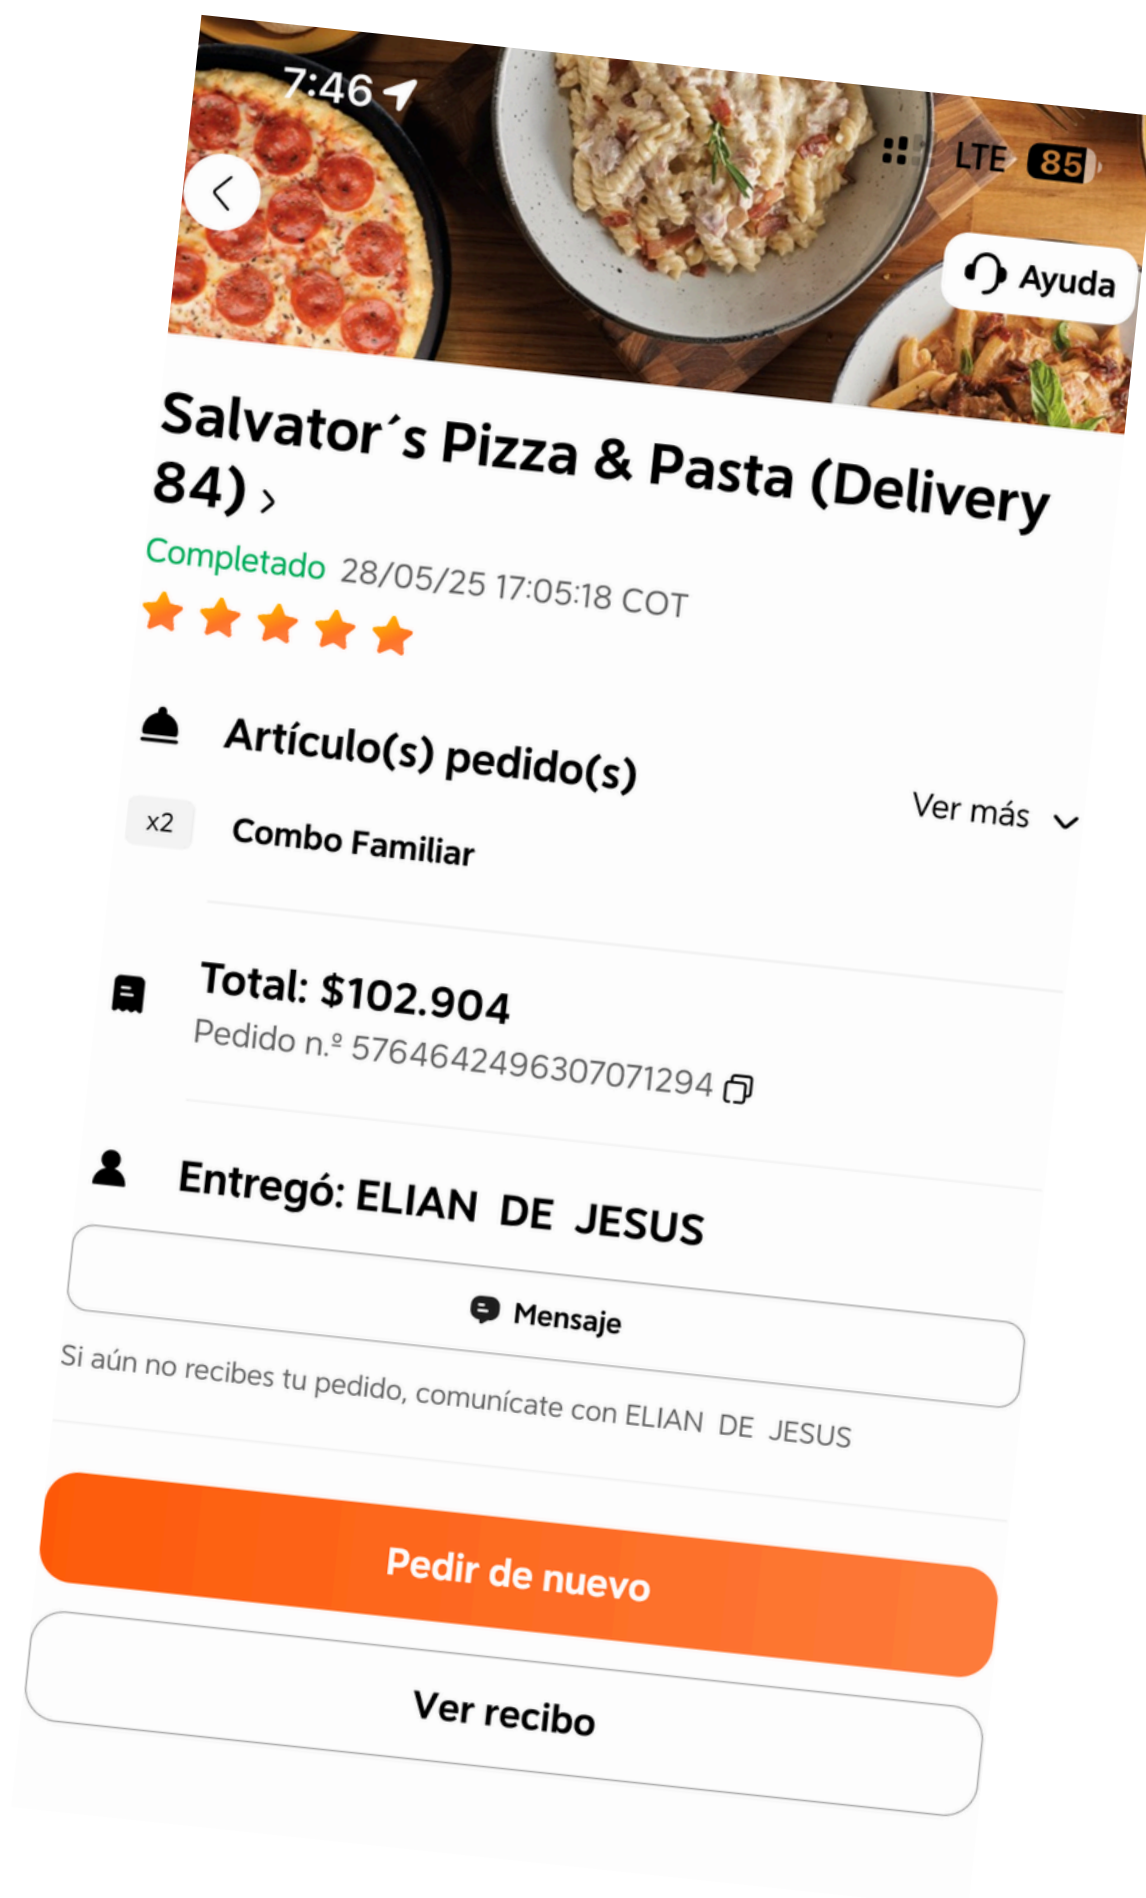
7:46

LTE 85

Ayuda

Salvator´s Pizza & Pasta (Delivery 84) ›

Completado 28/05/25 17:05:18 COT

Artículo(s) pedido(s)

x2 Combo Familiar

Ver más

Total: $102.904

Pedido n.º 576464249630707 1294

Entregó: ELIAN DE JESUS

Mensaje

Si aún no recibes tu pedido, comunícate con ELIAN DE JESUS

Pedir de nuevo

Ver recibo